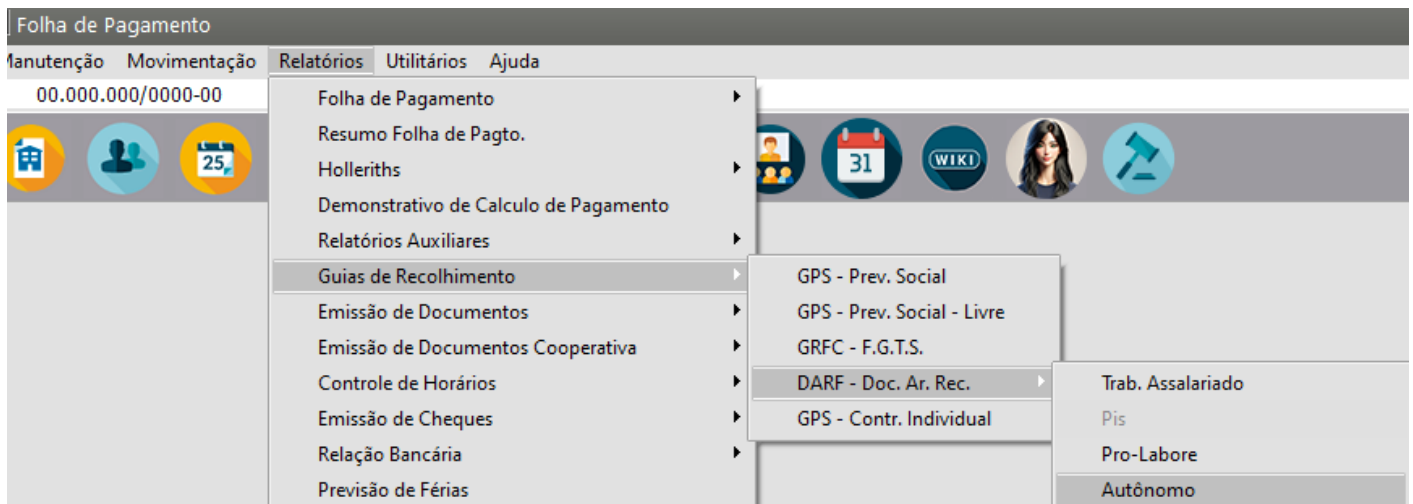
Folha de Pagamento

anutenção Movimentação Relatórios Utilitários Ajuda

00.000.000/0000-00

25

31

WIKI

Folha de Pagamento
Resumo Folha de Pagto.
Holleriths
Demonstrativo de Calculo de Pagamento
Relatórios Auxiliares
Guias de Recolhimento
Emissão de Documentos
Emissão de Documentos Cooperativa
Controle de Horários
Emissão de Cheques
Relação Bancária
Previsão de Férias

GPS - Prev. Social
GPS - Prev. Social - Livre
GRFC - F.G.T.S.
DARF - Doc. Ar. Rec.
GPS - Contr. Individual

Trab. Assalariado
Pis
Pro-Labore
Autônomo